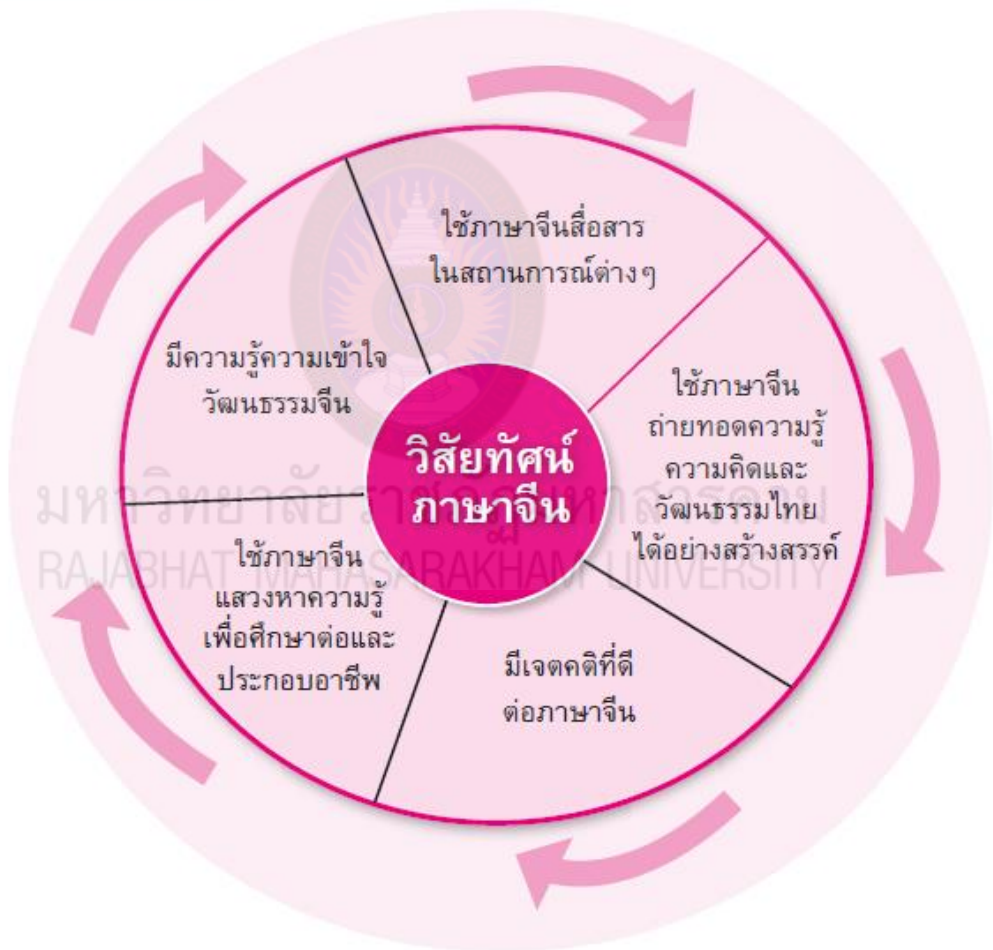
ใช้ภาษาจีนสื่อสาร
ในสถานการณ์ต่างๆ

ใช้ภาษาจีน
ถ่ายทอดความรู้
ความคิดและ
วัฒนธรรมไทย
ได้อย่างสร้างสรรค์

มีเจตคติที่ดี
ต่อภาษาจีน

ใช้ภาษาจีน
แสวงหาความรู้
เพื่อศึกษาต่อและ
ประกอบอาชีพ

มีความรู้ความเข้าใจ
วัฒนธรรมจีน

วิสัยทัศน์
ภาษาจีน

มหาวิทยาลัยราชภัฏมหาสารคาม
RAJABHAT MAHASARAKHAM UNIVERSITY